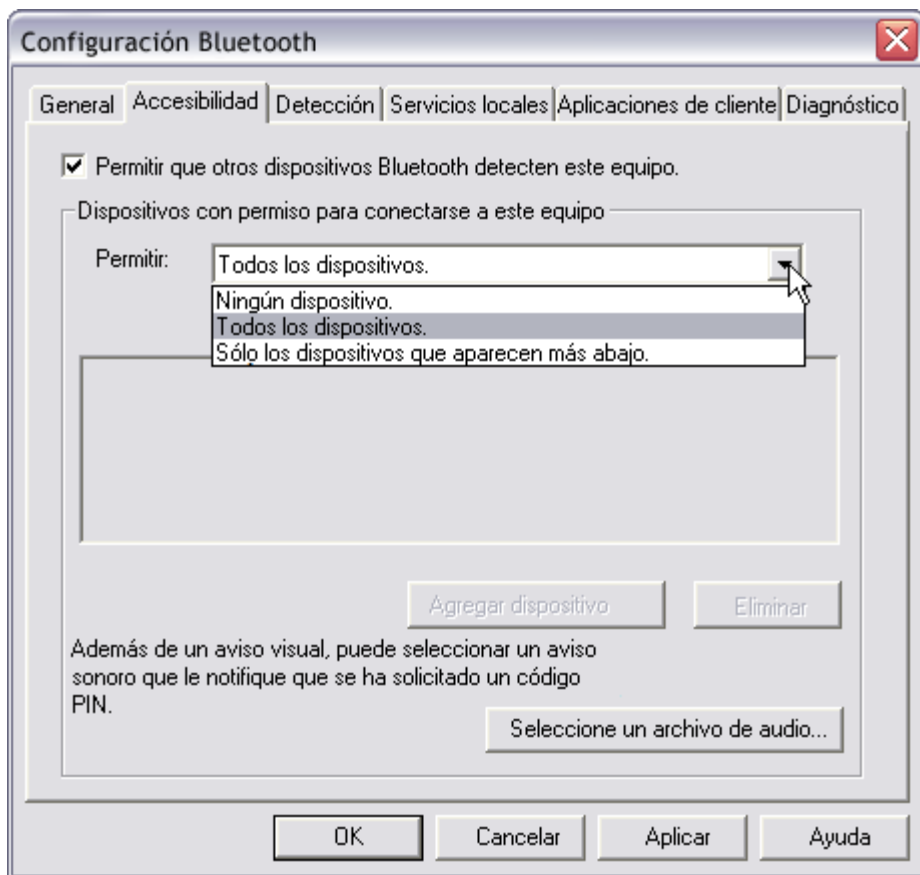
Configuración Bluetooth

General | Accesibilidad | Detección | Servicios locales | Aplicaciones de cliente | Diagnóstico

Permitir que otros dispositivos Bluetooth detecten este equipo.

Dispositivos con permiso para conectarse a este equipo

Permitir: Todos los dispositivos.

Ningún dispositivo.
Todos los dispositivos.
Sólo los dispositivos que aparecen más abajo.

Agregar dispositivo
Eliminar

Además de un aviso visual, puede seleccionar un aviso sonoro que le notifique que se ha solicitado un código PIN.

Seleccione un archivo de audio...

OK
Cancelar
Aplicar
Ayuda